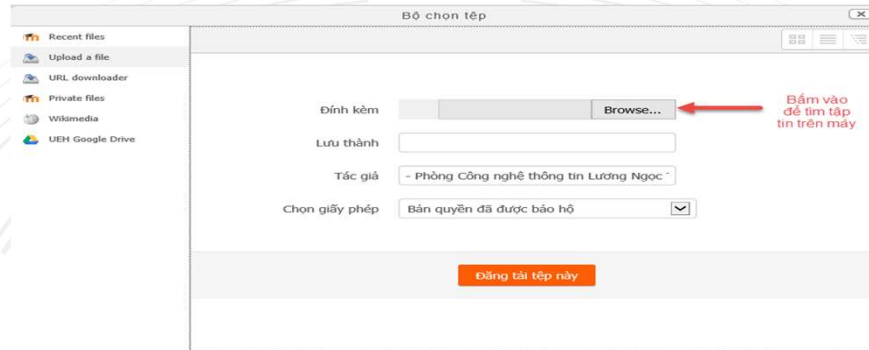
Bộ chọn tệp

Recent files
Upload a file
URL downloader
Private files
Wikimedia
UEH Google Drive

Đính kèm
Browse...
Bấm vào để tìm tập tin trên máy

Lưu thành

Tác giả
- Phòng Công nghệ thông tin Lương Ngọc

Chọn giấy phép
Bản quyền đã được bảo hộ

Đăng tải tệp này